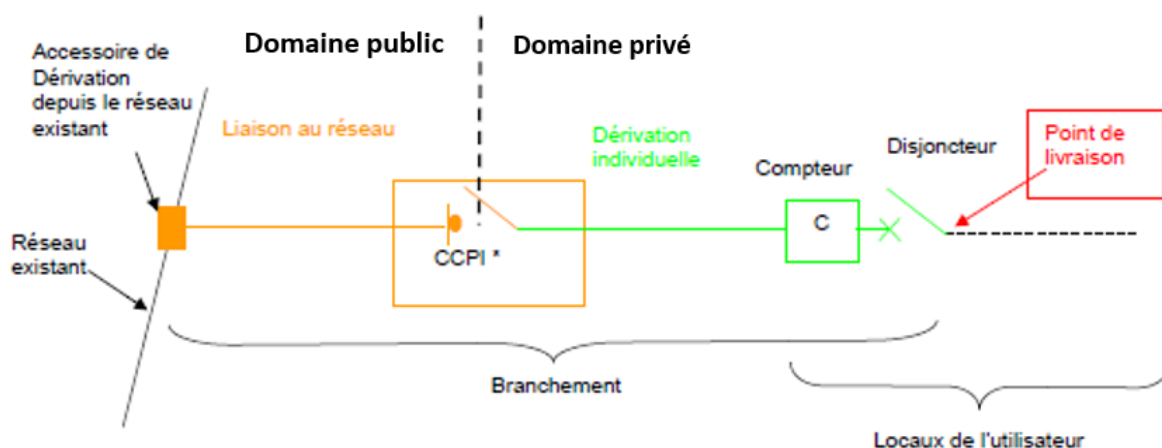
Accessoire de Dérivation depuis le réseau existant

Domaine public

Domaine privé

Liaison au réseau

Dérivation individuelle

Compteur

Disjoncteur

Point de livraison

Réseau existant

CCPI *

C

Branchement

Locaux de l'utilisateur